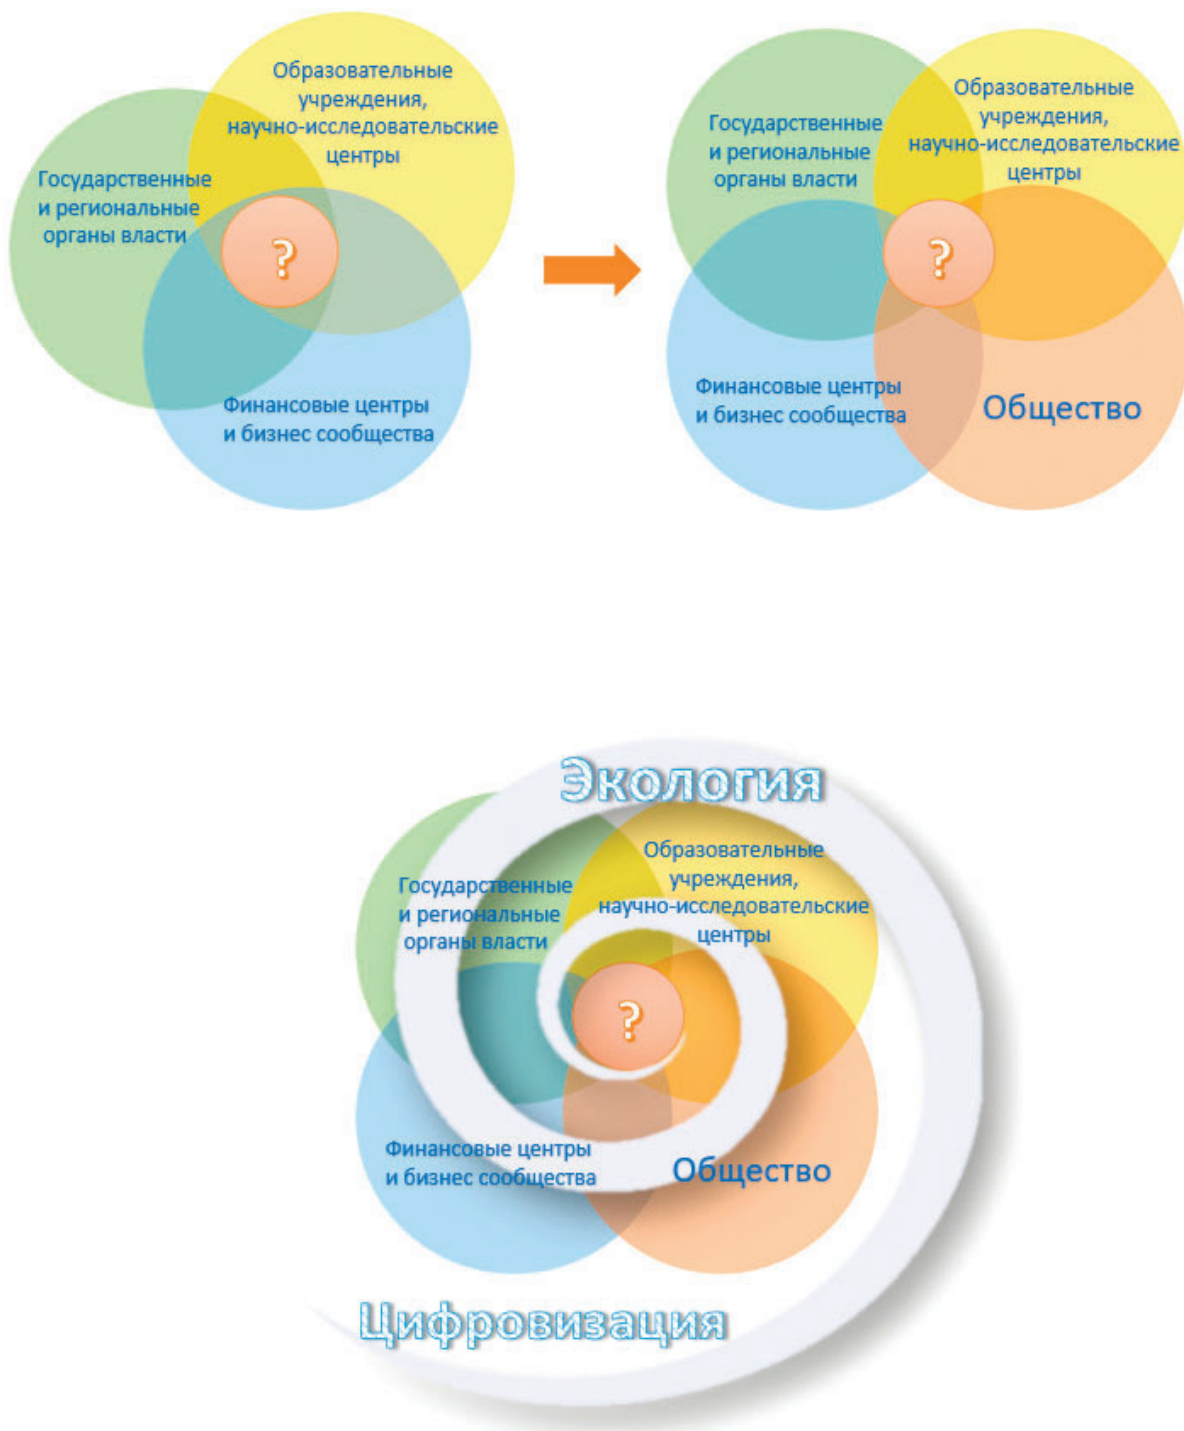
Образовательные учреждения, научно-исследовательские центры

Государственные и региональные органы власти

?

Финансовые центры и бизнес сообщества

Государственные и региональные органы власти

Образовательные учреждения, научно-исследовательские центры

?

Финансовые центры и бизнес сообщества

Общество

Экология

Государственные и региональные органы власти

Образовательные учреждения, научно-исследовательские центры

?

Финансовые центры и бизнес сообщества

Общество

Цифровизация